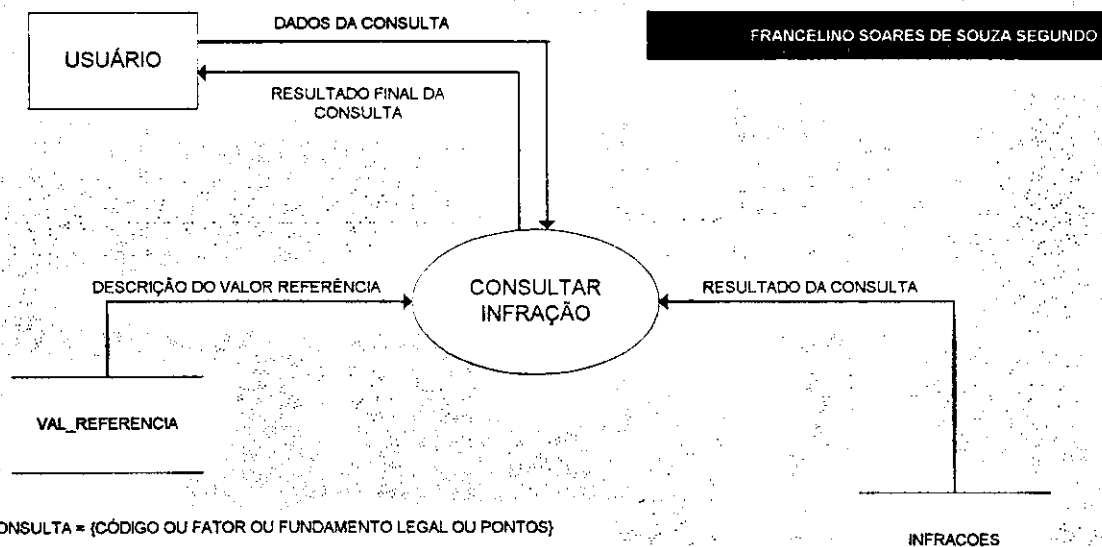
FRANCELINO SOARES DE SOUZA SEGUNDO

USUÁRIO

DADOS DA CONSULTA

RESULTADO FINAL DA CONSULTA

DESCRIÇÃO DO VALOR REFERÊNCIA

CONSULTAR INFRAÇÃO

RESULTADO DA CONSULTA

VAL_REFERENCIA

INFRACOES

ONSULTA = {CÓDIGO OU FATOR OU FUNDAMENTO LEGAL OU PONTOS}